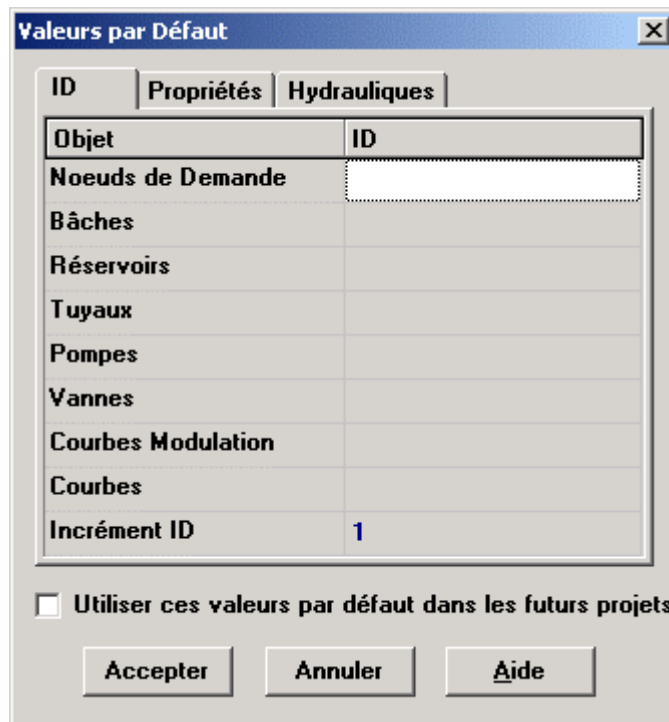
Valeurs par Défaut

ID | Propriétés | Hydrauliques

| Objet | ID |
|---|---|
| Noeuds de Demande | |
| Bâches | |
| Réservoirs | |
| Tuyaux | |
| Pompes | |
| Vannes | |
| Courbes Modulation | |
| Courbes | |
| Incrément ID | 1 |

Utiliser ces valeurs par défaut dans les futurs projets

Accepter
Annuler
Aide